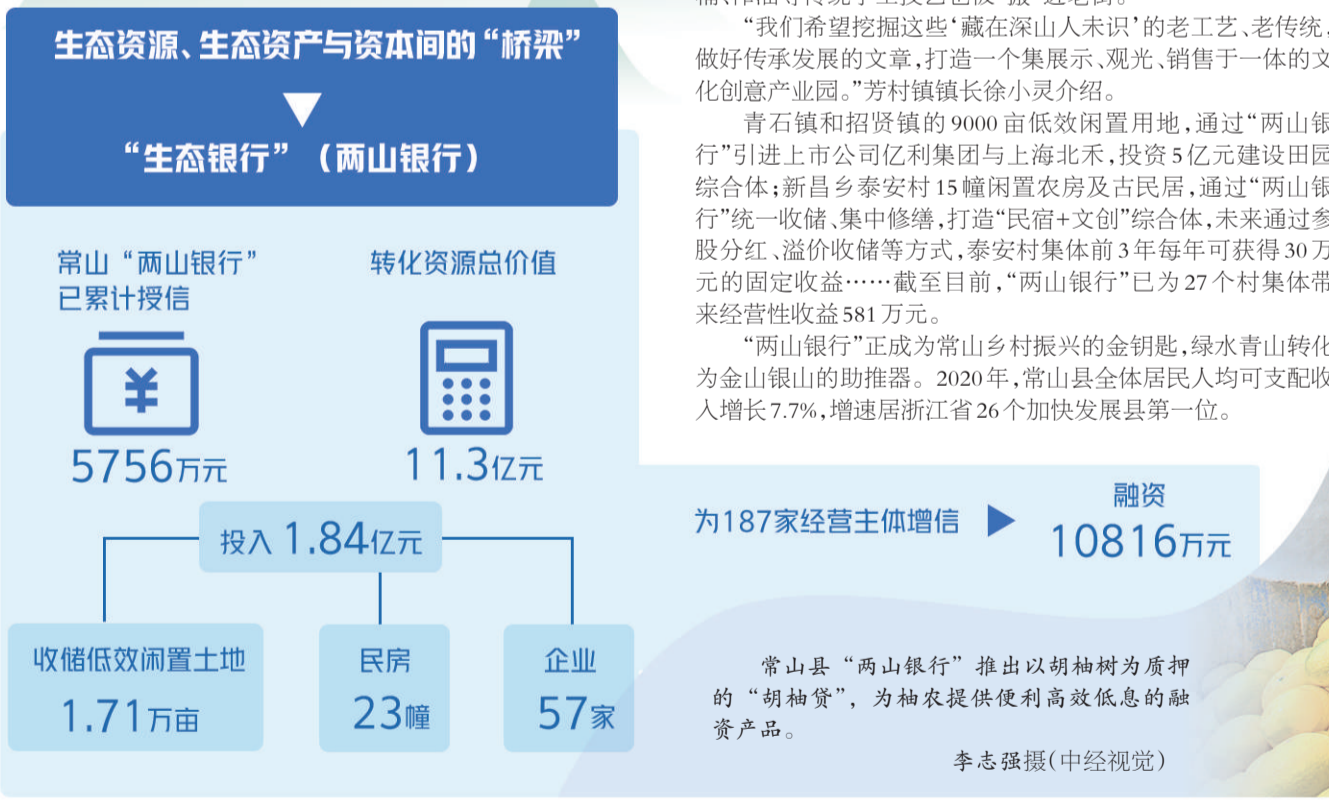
生态资源、生态资产与资本间的“桥梁”

“生态银行”（两山银行）

常山“两山银行”已累计授信

5756万元

转化资源总价值

11.3亿元

投入 1.84亿元

收储低效闲置土地
1.71万亩

民房
23幢

企业
57家

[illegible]

“我们希望挖掘这些‘藏在深山人未识’的老工艺、老传统，做好传承发展的文章，打造一个集展示、观光、销售于一体的文化创意产业园。”芳村镇镇长徐小灵介绍。

青石镇和招贤镇的9000亩低效闲置用地，通过“两山银行”引进上市公司亿利集团与上海北禾，投资5亿元建设田园综合体；新昌乡泰安村15幢闲置农房及古民居，通过“两山银行”统一收储、集中修缮，打造“民宿+文创”综合体，未来通过参股分红、溢价收储等方式，泰安村集体前3年每年可获得30万元的固定收益……截至目前，“两山银行”已为27个村集体带来经营性收益581万元。

“两山银行”正成为常山乡村振兴的金钥匙，绿水青山转化为金山银山的助推器。2020年，常山县全体居民人均可支配收入增长7.7%，增速居浙江省26个加快发展县第一位。

为187家经营主体增信

融资
10816万元

常山县“两山银行”推出以胡柚树为质押的“胡柚贷”，为柚农提供便利高效低息的融资产品。

李志强摄（中经视觉）